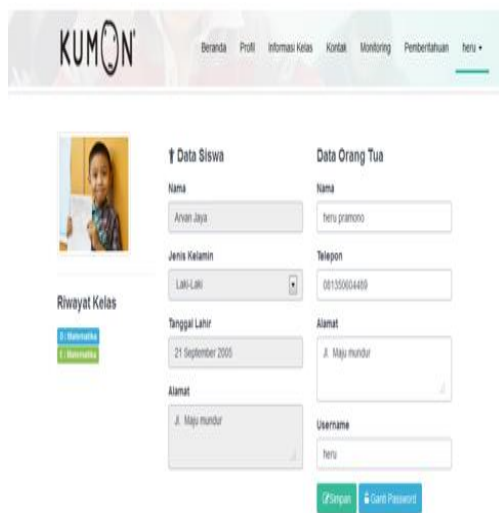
KUMON

Beranda Profil Informasi Kelas Kontak Monitoring Pemberitahuan heru ▾

Riwayat Kelas

D : Matematika

E : Matematika

† Data Siswa

Nama

Arvan Jaya

Jenis Kelamin

Laki-Laki

Tanggal Lahir

21 September 2005

Alamat

Jl. Maju mundur

Data Orang Tua

Nama

heru pramono

Telepon

081350604489

Alamat

Jl. Maju mundur

Username

heru

Simpan Ganti Password